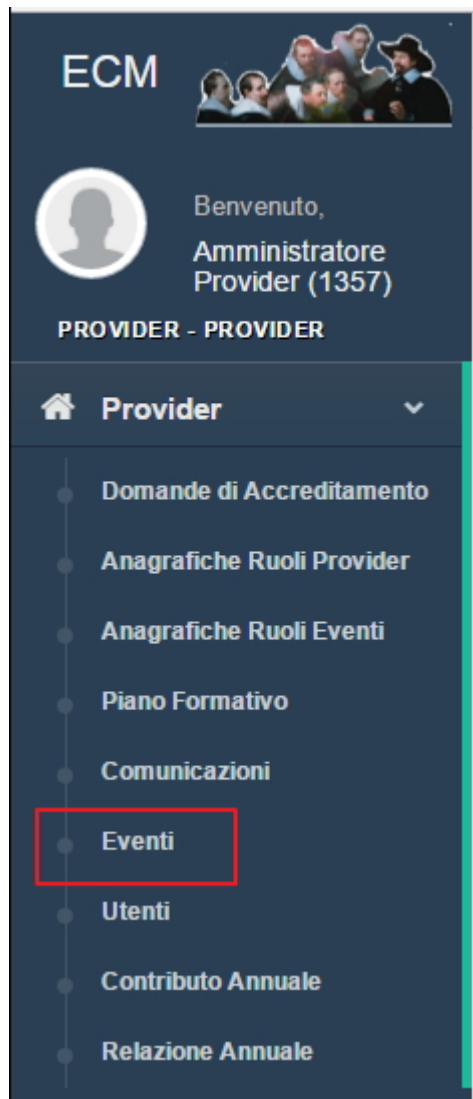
ECM

Benvenuto,
Amministratore Provider (1357)

PROVIDER - PROVIDER

Provider

Domande di Accreditamento

Anagrafiche Ruoli Provider

Anagrafiche Ruoli Eventi

Piano Formativo

Comunicazioni

Eventi

Utenti

Contributo Annuale

Relazione Annuale